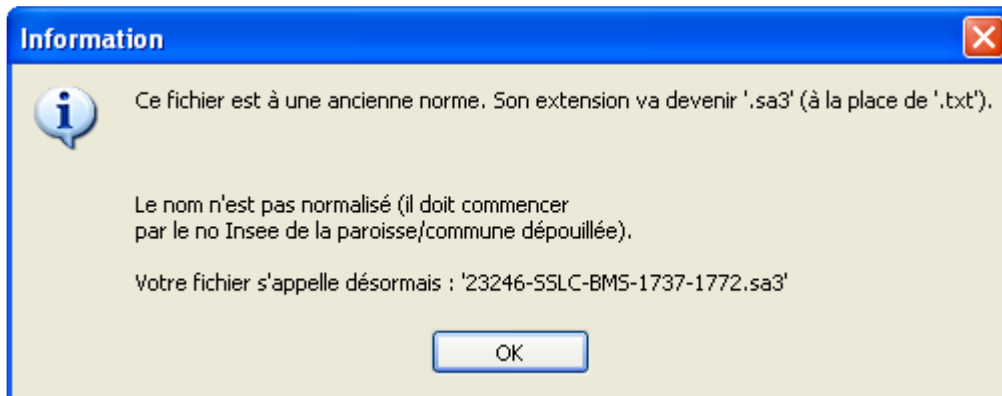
Information

Ce fichier est à une ancienne norme. Son extension va devenir '.sa3' (à la place de '.txt').

Le nom n'est pas normalisé (il doit commencer par le no Insee de la paroisse/commune dépouillée).

Votre fichier s'appelle désormais : '23246-SSLC-BMS-1737-1772.sa3'

OK